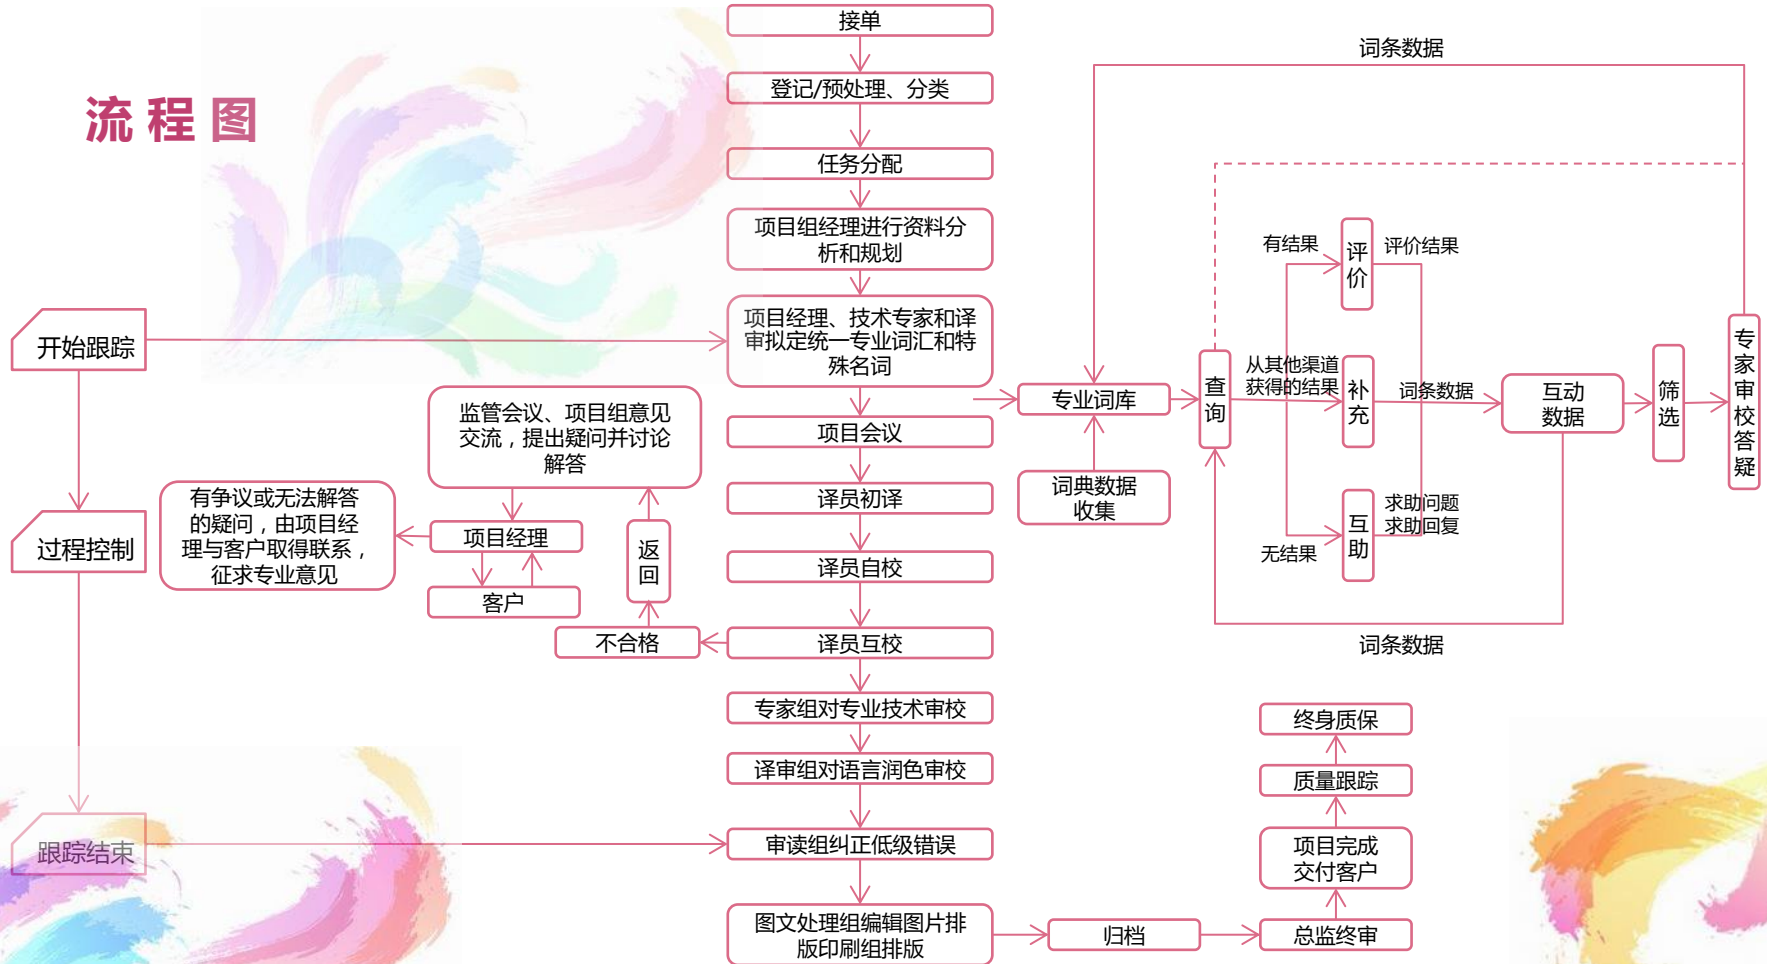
流程图

接单

登记/预处理、分类

任务分配

项目组经理进行资料分析和规划

项目经理、技术专家和译审拟定统一专业词汇和特殊名词

项目会议

译员初译

译员自校

译员互校

专家组对专业技术审校

译审组对语言润色审校

审读组纠正低级错误

图文处理组编辑图片排版印刷组排版

开始跟踪

过程控制

跟踪结束

监管会议、项目组意见交流，提出疑问并讨论解答

有争议或无法解答的疑问，由项目经理与客户取得联系，征求专业意见

项目经理

客户

返回

不合格

词条数据

专业词库

词典数据收集

查询

有结果

评价

评价结果

从其他渠道获得的结果

补充

词条数据

互动数据

筛选

专家审校答疑

求助问题

求助回复

互助

无结果

词条数据

归档

总监终审

项目完成交付客户

质量跟踪

终身质保